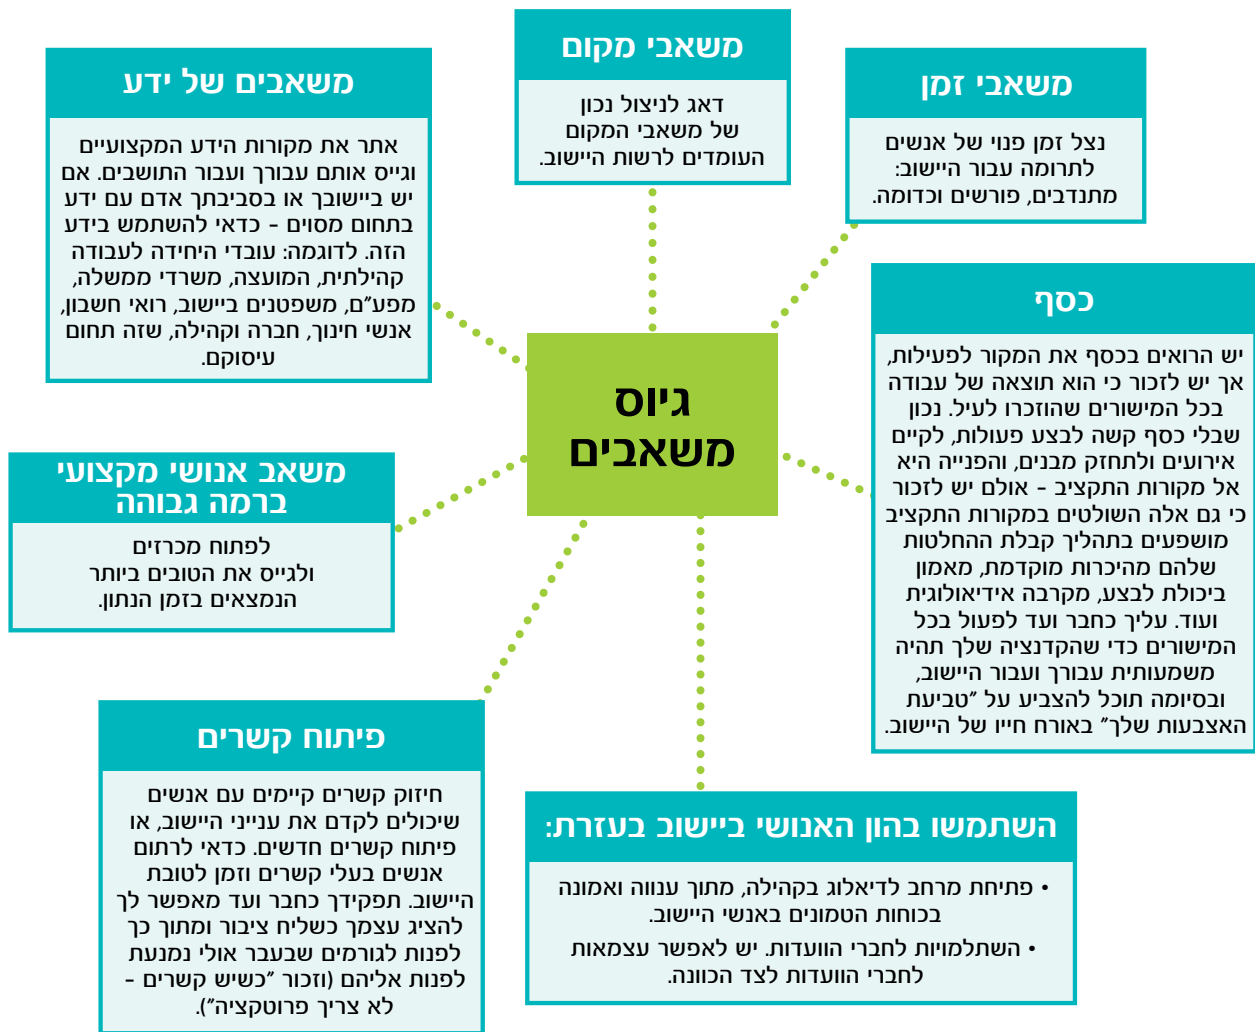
משאבים של ידע

אתר את מקורות הידע המקצועיים וגייס אותם עבורך ועבור התושבים. אם יש ביישובך או בסביבתך אדם עם ידע בתחום מסוים - כדאי להשתמש בידע הזה. לדוגמה: עובדי היחידה לעבודה קהילתית, המועצה, משרדי ממשלה, מפע"ם, משפטנים ביישוב, רואי חשבון, אנשי חינוך, חברה וקהילה, שזה תחום עיסוקם.

משאבי מקום

דאג לניצול נכון של משאבי המקום העומדים לרשות היישוב.

משאבי זמן

נצל זמן פנוי של אנשים לתרומה עבור היישוב: מתנדבים, פורשים וכדומה.

כסף

יש הרואים בכסף את המקור לפעילות, אך יש לזכור כי הוא תוצאה של עבודה בכל המישורים שהוזכרו לעיל. נכון שבלי כסף קשה לבצע פעולות, לקיים אירועים ולתחזק מבנים, והפנייה היא אל מקורות התקציב - אולם יש לזכור כי גם אלה השולטים במקורות התקציב מושפעים בתהליך קבלת ההחלטות שלהם מהיכרות מוקדמת, מאמון ביכולת לבצע, מקרבה אידיאולוגית ועוד. עליך כחבר ועד לפעול בכל המישורים כדי שהקדנציה שלך תהיה משמעותית עבורך ועבור היישוב, ובסיומה תוכל להצביע על "טביעת האצבעות שלך" באורח חייו של היישוב.

גיוס משאבים

משאב אנושי מקצועי ברמה גבוהה

לפתוח מכרזים ולגייס את הטובים ביותר הנמצאים בזמן הנתון.

פיתוח קשרים

חיזוק קשרים קיימים עם אנשים שיכולים לקדם את ענייני היישוב, או פיתוח קשרים חדשים. כדאי לרתום אנשים בעלי קשרים וזמן לטובת היישוב. תפקידך כחבר ועד מאפשר לך להציג עצמך כשליח ציבור ומתוך כך לפנות לגורמים שבעבר אולי נמנעת לפנות אליהם (וזכור "כשיש קשרים - לא צריך פרוטקציה").

השתמשו בהון האנושי ביישוב בעזרת:

• פתיחת מרחב לדיאלוג בקהילה, מתוך ענווה ואמונה בכוחות הטמונים באנשי היישוב.
• השתלמויות לחברי הוועדות. יש לאפשר עצמאות לחברי הוועדות לצד הכוונה.